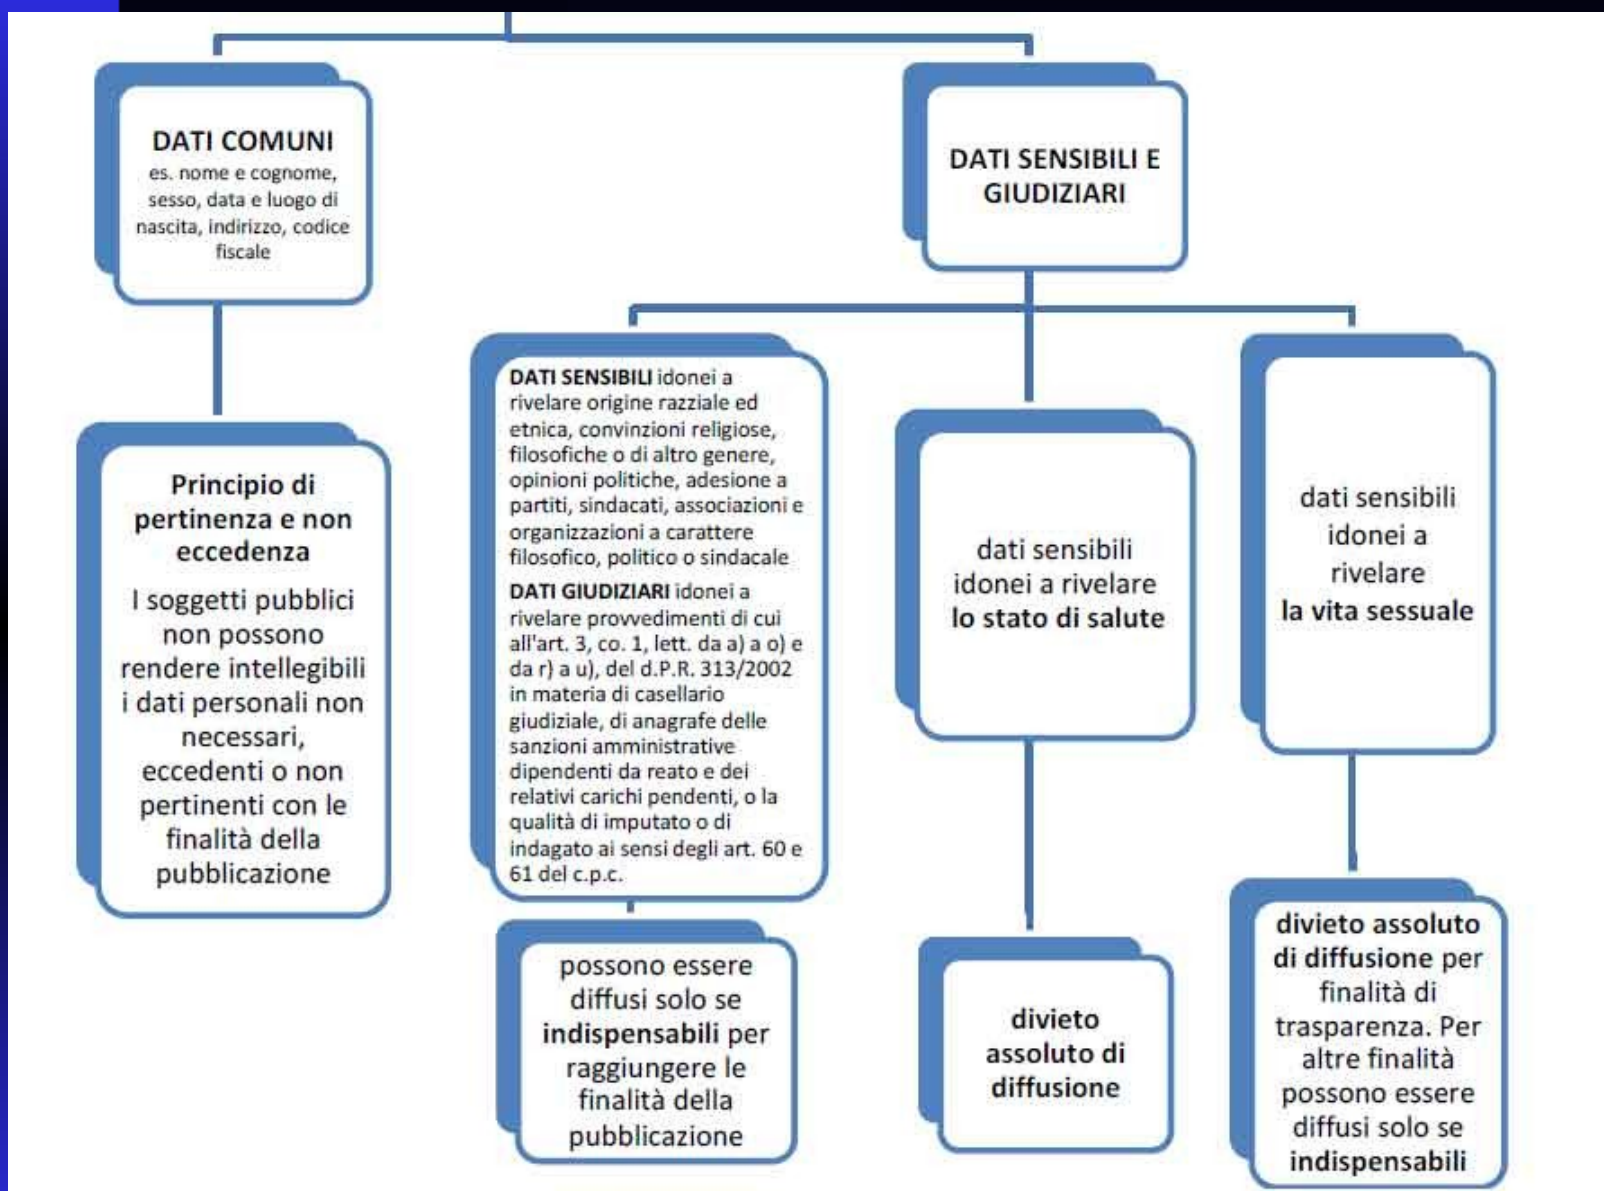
DATI COMUNI
es. nome e cognome, sesso, data e luogo di nascita, indirizzo, codice fiscale

Principio di pertinenza e non eccedenza
I soggetti pubblici non possono rendere intellegibili i dati personali non necessari, eccedenti o non pertinenti con le finalità della pubblicazione

DATI SENSIBILI E GIUDIZIARI

DATI SENSIBILI idonei a rivelare origine razziale ed etnica, convinzioni religiose, filosofiche o di altro genere, opinioni politiche, adesione a partiti, sindacati, associazioni e organizzazioni a carattere filosofico, politico o sindacale
DATI GIUDIZIARI idonei a rivelare provvedimenti di cui all'art. 3, co. 1, lett. da a) a o) e da r) a u), del d.P.R. 313/2002 in materia di casellario giudiziale, di anagrafe delle sanzioni amministrative dipendenti da reato e dei relativi carichi pendenti, o la qualità di imputato o di indagato ai sensi degli art. 60 e 61 del c.p.c.

possono essere diffusi solo se indispensabili per raggiungere le finalità della pubblicazione

dati sensibili idonei a rivelare lo stato di salute

divieto assoluto di diffusione

dati sensibili idonei a rivelare la vita sessuale

divieto assoluto di diffusione per finalità di trasparenza. Per altre finalità possono essere diffusi solo se indispensabili